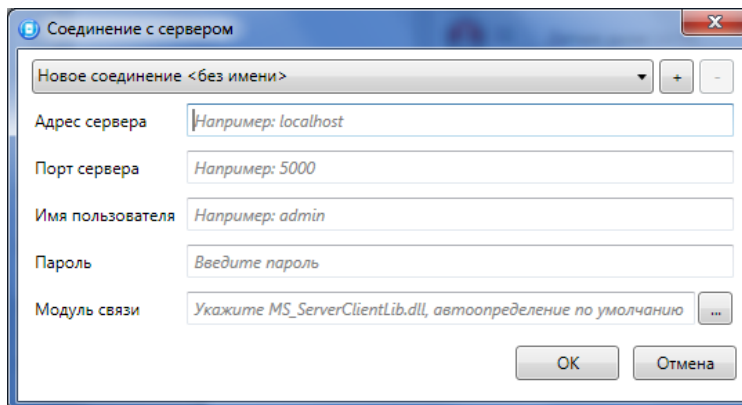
Соединение с сервером

Новое соединение <без имени>

+

-

Адрес сервера

Например: localhost

Порт сервера

Например: 5000

Имя пользователя

Например: admin

Пароль

Введите пароль

Модуль связи

Укажите MS_ServerClientLib.dll, автоопределение по умолчанию

...

OK

Отмена